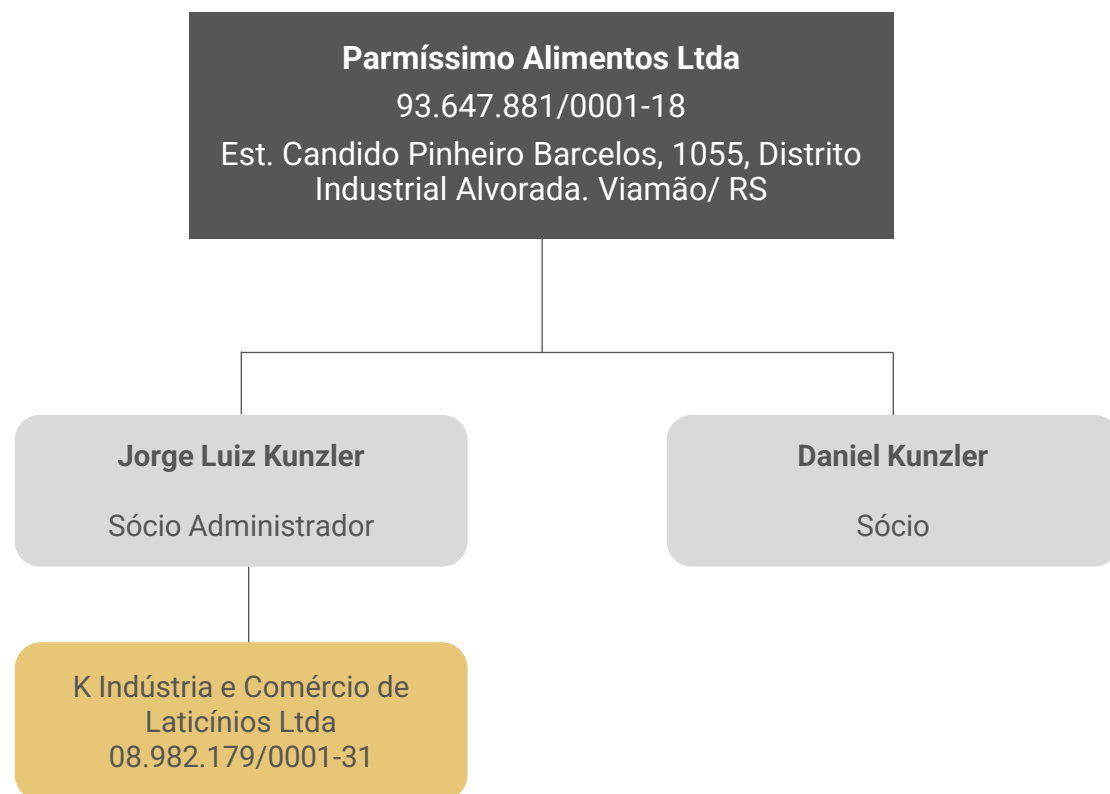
Parmíssimo Alimentos Ltda
93.647.881/0001-18
Est. Candido Pinheiro Barcelos, 1055, Distrito Industrial Alvorada. Viamão/ RS

Jorge Luiz Kunzler
Sócio Administrador

Daniel Kunzler
Sócio

K Indústria e Comércio de Laticínios Ltda
08.982.179/0001-31